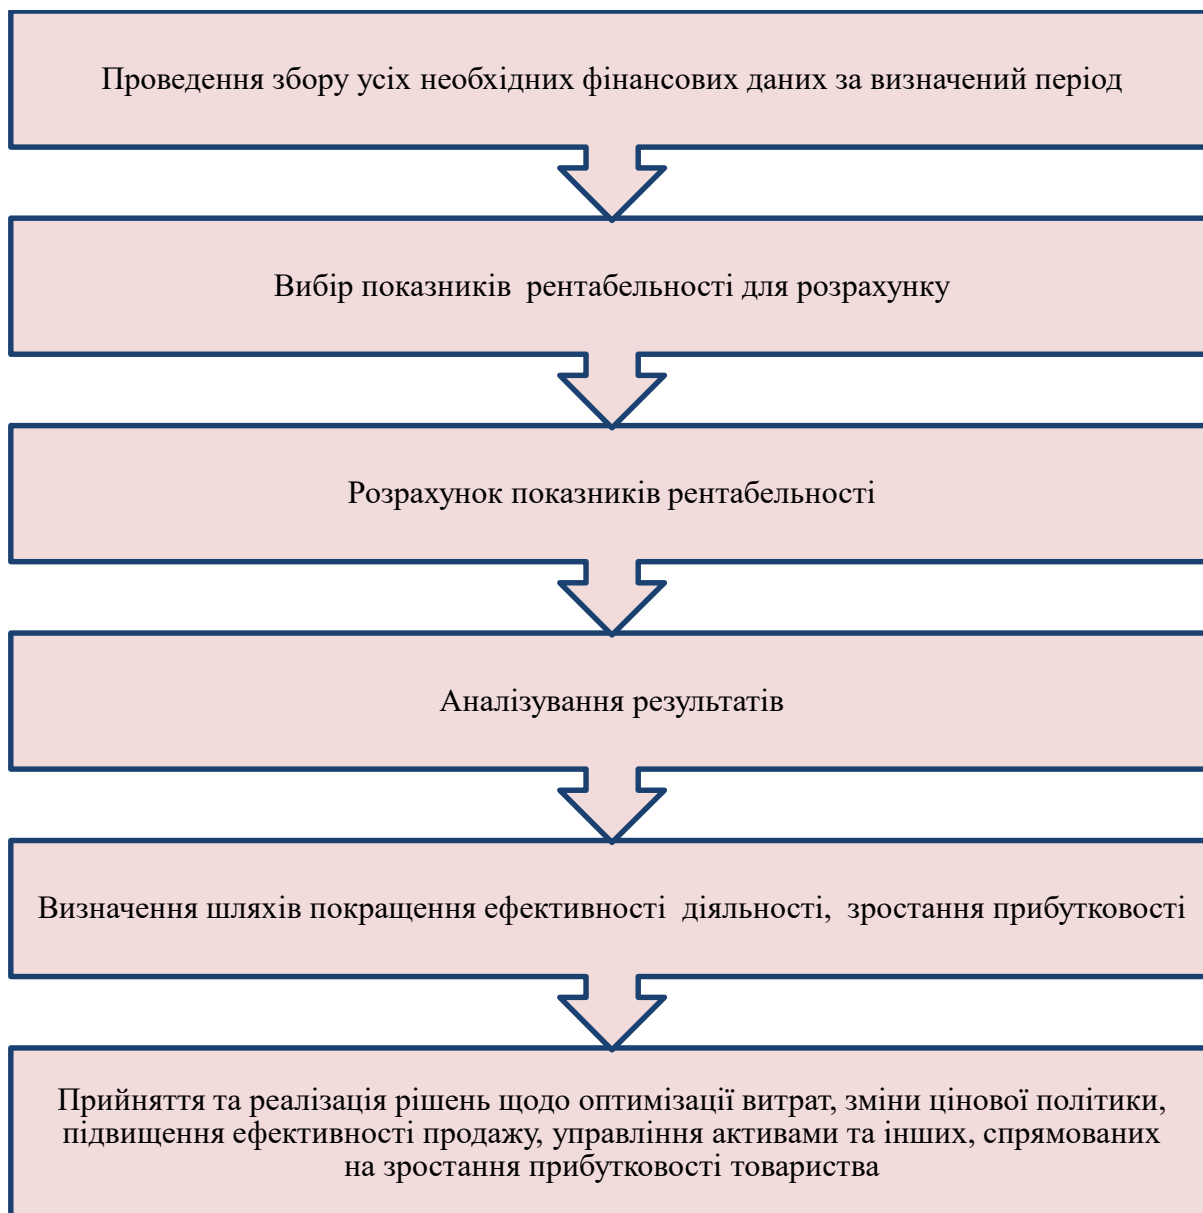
Проведення збору усіх необхідних фінансових даних за визначений період

Вибір показників  рентабельності для розрахунку

Розрахунок показників рентабельності

Аналізування результатів

Визначення шляхів покращення ефективності  діяльності,  зростання прибутковості

Прийняття та реалізація рішень щодо оптимізації витрат, зміни цінової політики, підвищення ефективності продажу, управління активами та інших, спрямованих на зростання прибутковості товариства